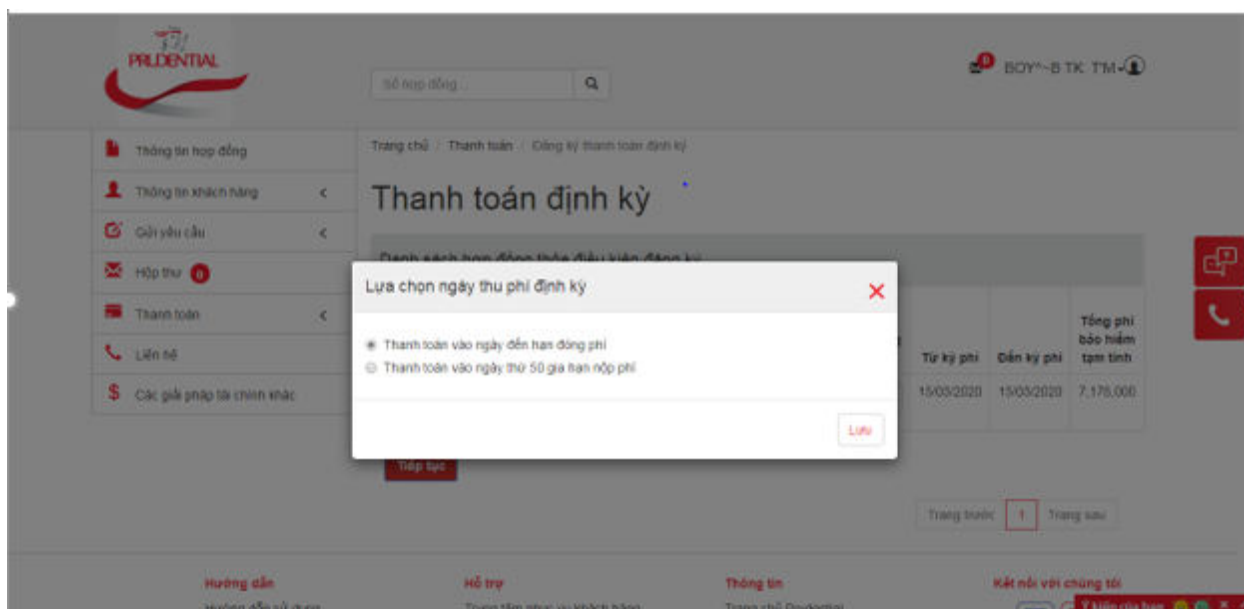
PRUDENTIAL

Số hợp đồng

0 BOY^-B TK TM

Thông tin hợp đồng
Thông tin khách hàng
Gửi yêu cầu
Hộp thư 0
Thanh toán
Liên hệ
Các giải pháp tài chính khác

Trang chủ / Thanh toán / Đăng ký thanh toán định kỳ

Thanh toán định kỳ

Danh sách hợp đồng thỏa điều kiện đăng ký

| Từ kỳ phí | Đến kỳ phí | Tổng phí bảo hiểm tạm tính |
|---|---|---|
| 15/03/2020 | 15/03/2020 | 7,175,000 |

Tiếp tục

Trang trước 1 Trang sau

Lựa chọn ngày thu phí định kỳ

Thanh toán vào ngày đến hạn đóng phí
Thanh toán vào ngày thứ 50 gia hạn nộp phí

Lưu

Hướng dẫn
Hướng dẫn sử dụng
Hỗ trợ
Trung tâm phục vụ khách hàng
Thông tin
Trang chủ Prudential
Kết nối với chúng tôi
Ý kiến của bạn